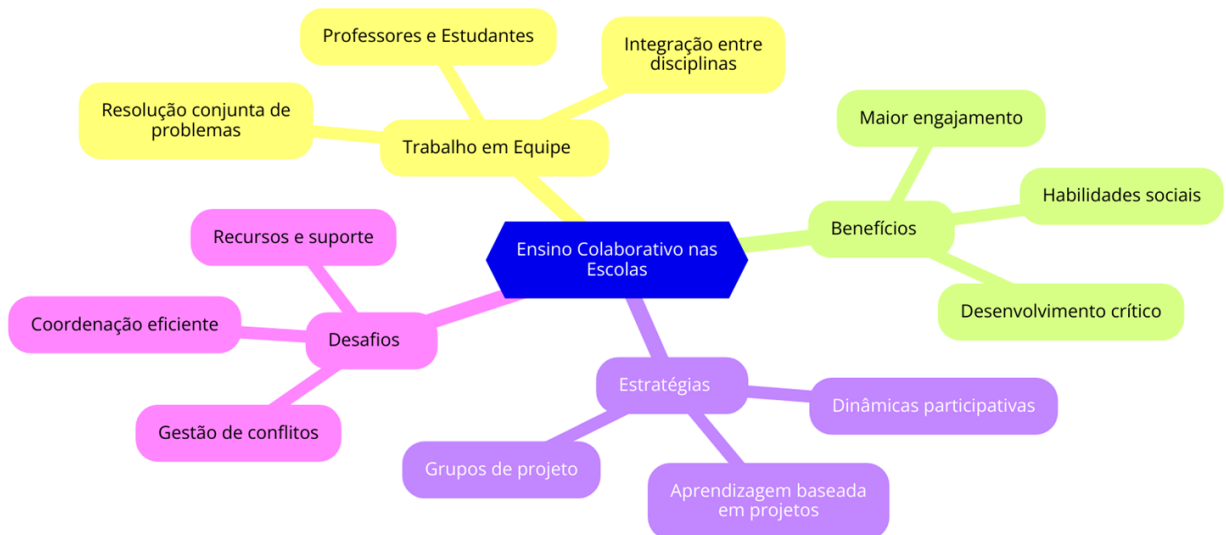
Ensino Colaborativo nas Escolas

Trabalho em Equipe

Professores e Estudantes

Integração entre disciplinas

Resolução conjunta de problemas

Benefícios

Maior engajamento

Habilidades sociais

Desenvolvimento crítico

Estratégias

Dinâmicas participativas

Aprendizagem baseada em projetos

Grupos de projeto

Desafios

Recursos e suporte

Coordenação eficiente

Gestão de conflitos